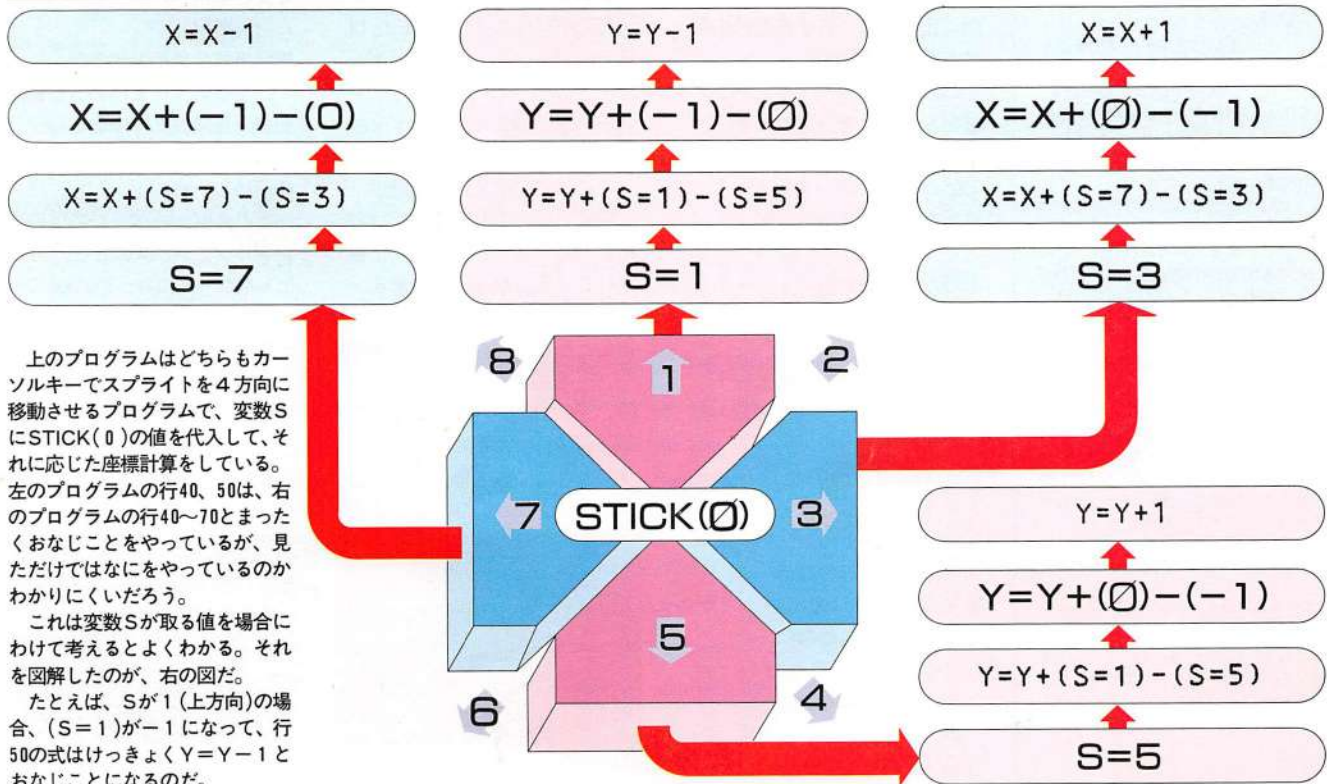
X=X-1

X=X+(-1)-(0)

X=X+(S=7)-(S=3)

S=7

Y=Y-1

Y=Y+(-1)-(Ø)

Y=Y+(S=1)-(S=5)

S=1

X=X+1

X=X+(Ø)-(-1)

X=X+(S=7)-(S=3)

S=3

上のプログラムはどちらもカーソルキーでスプライトを４方向に移動させるプログラムで、変数SにSTICK(0)の値を代入して、それに応じた座標計算をしている。左のプログラムの行40、50は、右のプログラムの行40〜70とまったくおなじことをやっているが、見ただけではなにをやっているのかわかりにくいだろう。

これは変数Sが取る値を場合にわけて考えるとよくわかる。それを図解したのが、右の図だ。

たとえば、Sが１(上方向)の場合、(S=1)が−1になって、行50の式はけっきょくY=Y−1とおなじことになるのだ。

8

1

2

7

STICK(Ø)

3

5

6

4

Y=Y+1

Y=Y+(Ø)-(-1)

Y=Y+(S=1)-(S=5)

S=5